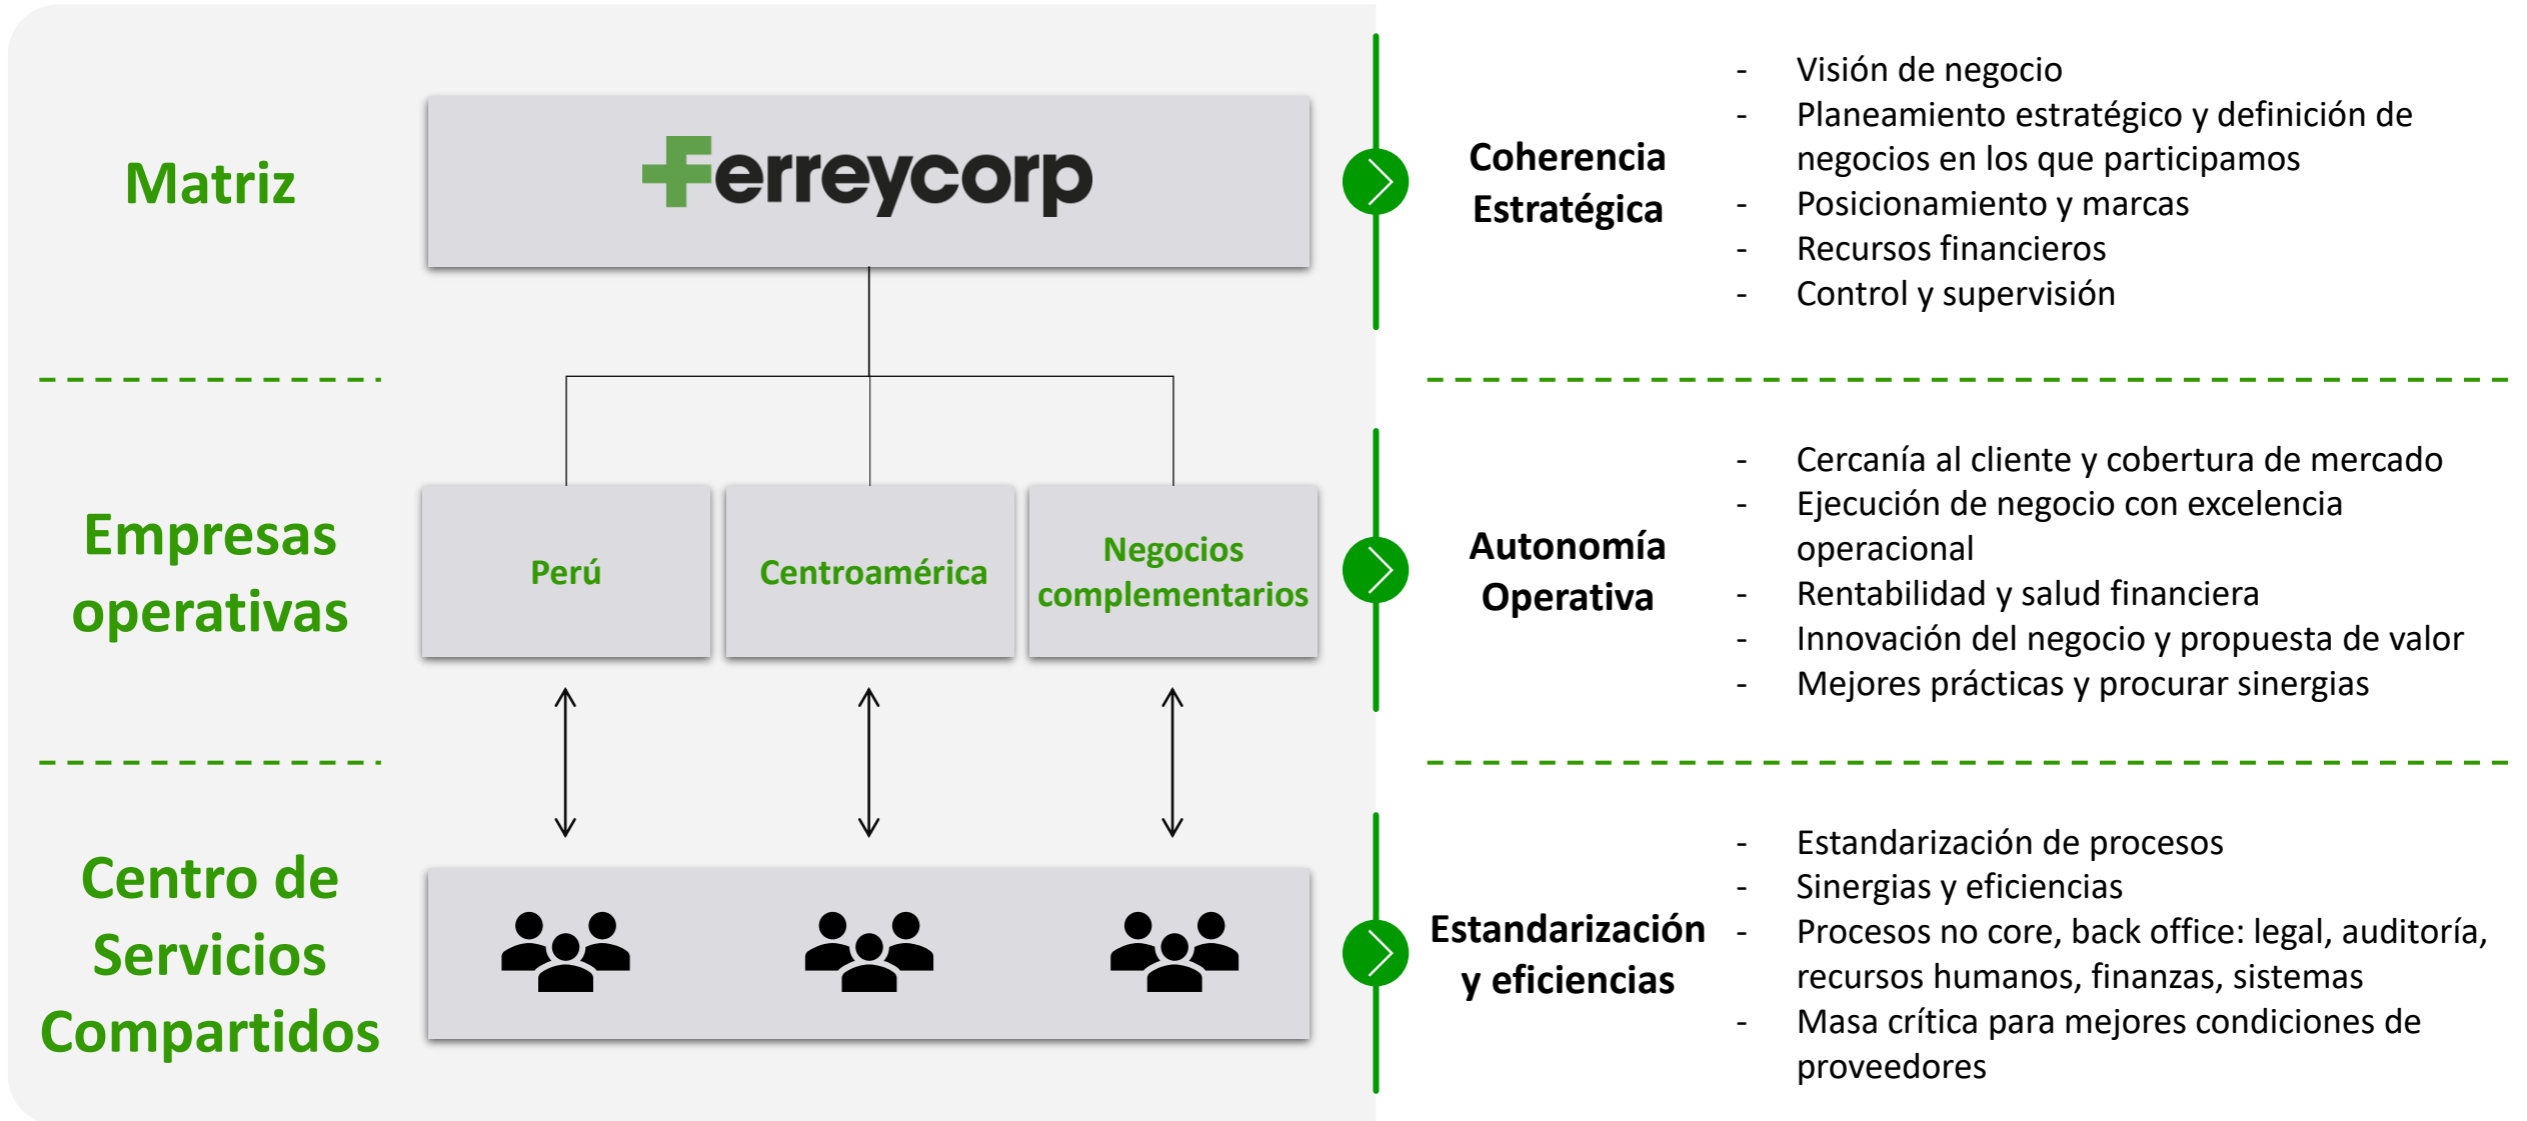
Matriz

Ferreycorp

Empresas operativas

Perú

Centroamérica

Negocios complementarios

Centro de Servicios Compartidos

Coherencia Estratégica

- Visión de negocio
- Planeamiento estratégico y definición de negocios en los que participamos
- Posicionamiento y marcas
- Recursos financieros
- Control y supervisión

Autonomía Operativa

- Cercanía al cliente y cobertura de mercado
- Ejecución de negocio con excelencia operacional
- Rentabilidad y salud financiera
- Innovación del negocio y propuesta de valor
- Mejores prácticas y procurar sinergias

Estandarización y eficiencias

- Estandarización de procesos
- Sinergias y eficiencias
- Procesos no core, back office: legal, auditoría, recursos humanos, finanzas, sistemas
- Masa crítica para mejores condiciones de proveedores